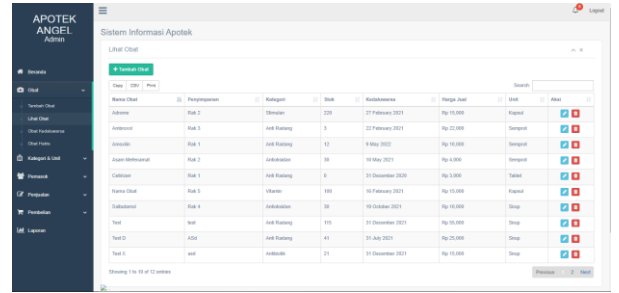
APOTEK ANGEL
Admin

Beranda
Obat
Tambah Obat
Lihat Obat
Obat Kadaluwarsa
Obat Habis
Kategori & Unit
Pemasok
Penjualan
Pembelian
Laporan

Logout

Sistem Informasi Apotek

Lihat Obat

+ Tambah Obat

Copy CSV Print

Search:

| Nama Obat | Penyimpanan | Kategori | Stok | Kadaluwarsa | Harga Jual | Unit | Aksi |
|---|---|---|---|---|---|---|---|
| Adrome | Rak 2 | Obresion | 220 | 27 February 2021 | Rp 15,000 | Kapsul | |
| Ambroxol | Rak 3 | Anti Radang | 3 | 22 February 2021 | Rp 22,000 | Sempool | |
| Amoxilin | Rak 1 | Anti Radang | 12 | 8 May 2022 | Rp 10,000 | Sempool | |
| Asam Mefenamat | Rak 2 | Antiobiotion | 30 | 10 May 2021 | Rp 4,000 | Sempool | |
| Cefdoxin | Rak 1 | Anti Radang | 0 | 31 December 2020 | Rp 3,000 | Tablet | |
| Hama Obat | Rak 5 | Vitamin | 100 | 10 February 2021 | Rp 15,000 | Kapsul | |
| Salbutamol | Rak 4 | Antiobiotion | 30 | 10 October 2021 | Rp 10,000 | Sirup | |
| Test | test | Anti Radang | 115 | 31 December 2021 | Rp 50,000 | Sirup | |
| Test D | ASd | Anti Radang | 41 | 31 July 2021 | Rp 25,000 | Sirup | |
| Test 3 | asd | Antibiotik | 21 | 31 December 2021 | Rp 15,000 | Sirup | |

Showing 1 to 10 of 12 entries

Previous 1 2 Next